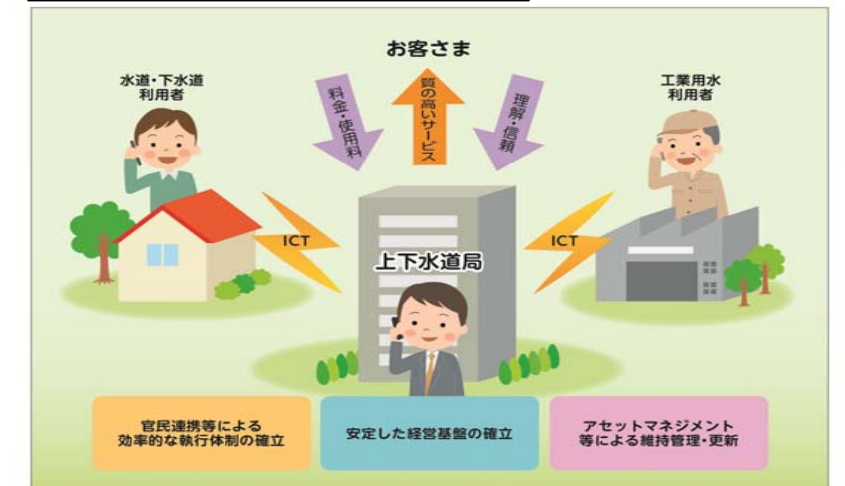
お客さま

水道・下水道
利用者

料金・使用料

質の高いサービス

理解・信頼

工業用水
利用者

ICT

上下水道局

ICT

官民連携等による
効率的な執行体制の確立

安定した経営基盤の確立

アセットマネジメント
等による維持管理・更新